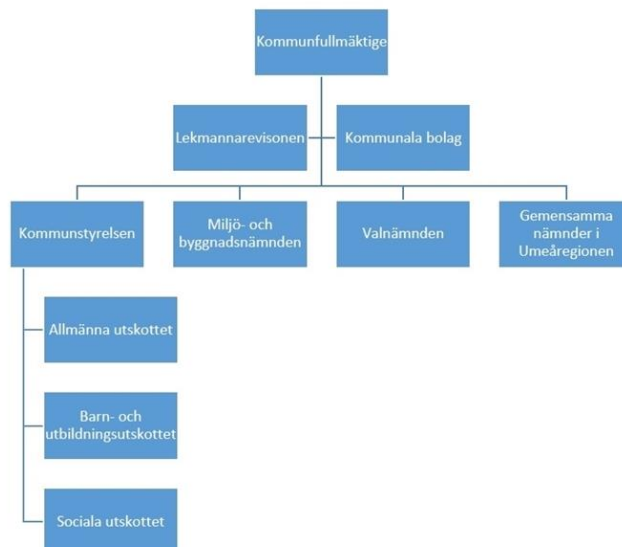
Kommunfullmäktige

Lekmannarevisonen

Kommunala bolag

Kommunstyrelsen

Miljö- och byggnadsnämnden

Valnämnden

Gemensamma nämnder i Umeåregionen

Allmänna utskottet

Barn- och utbildningsutskottet

Sociala utskottet